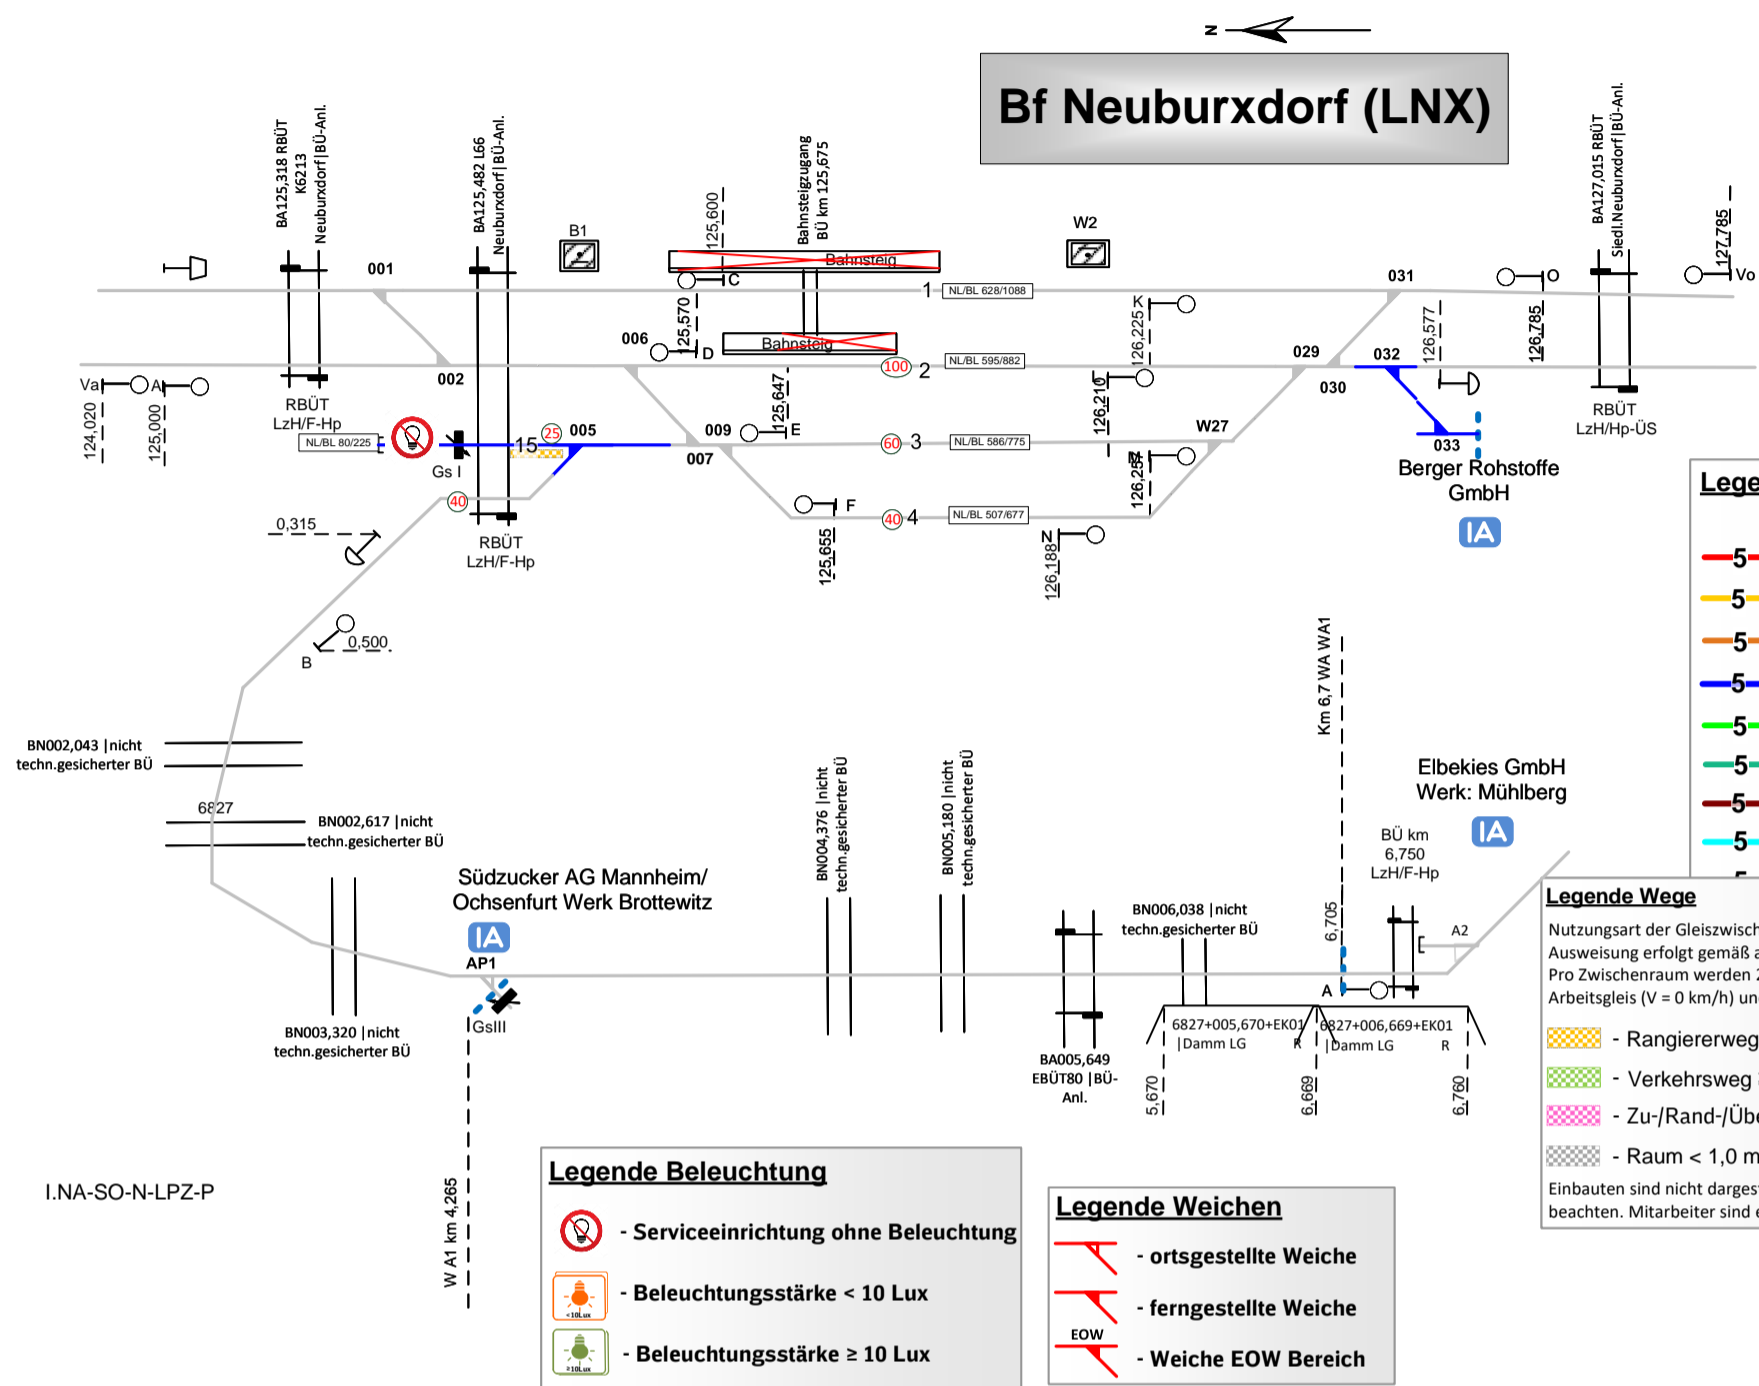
N

Bf Neuburxdorf (LNX)

BA125,318 RBÜT K6213 Neuburxdorf|BÜ-Anl.

BA125,482 L66 Neuburxdorf|BÜ-Anl.

B1

125,600

Bahnsteigzugang BÜ km 125,675

W2

BA127,015 RBÜT Siedl.Neuburxdorf|BÜ-Anl.

127,785

Vo

001

Bahnsteig

C

1

NL/BL 628/1088

K

126,225

031

O

126,577

126,785

006

125,570

D

Bahnsteig

100

2

NL/BL 595/882

029

032

Va

A

002

RBÜT LzH/F-Hp

124,020

125,000

NL/BL 80/225

Gs I

15

25

005

125,647

009

E

60

3

NL/BL 586/775

L

126,210

W27

030

033

RBÜT LzH/Hp-ÜS

Berger Rohstoffe GmbH

IA

007

40

126,257

M

F

40

4

NL/BL 507/677

RBÜT LzH/F-Hp

0,315

125,655

N

126,188

Lege

B

0,500

Km 6,7 WA WA1

BN002,043 |nicht techn.gesicherter BÜ

6827

BN002,617 |nicht techn.gesicherter BÜ

BN004,376 |nicht techn.gesicherter BÜ

BN005,180 |nicht techn.gesicherter BÜ

Elbekies GmbH Werk: Mühlberg

IA

BÜ km 6,750 LzH/F-Hp

Südzucker AG Mannheim/ Ochsenfurt Werk Brottewitz

IA

AP1

GsIII

BN003,320 |nicht techn.gesicherter BÜ

BN006,038 |nicht techn.gesicherter BÜ

6,705

A2

A

6827+005,670+EK01 |Damm LG R

6827+006,669+EK01 |Damm LG R

BA005,649 EBÜT80 |BÜ-Anl.

5,670

6,669

6,760

Legende Wege

Nutzungsart der Gleiszwisch
Ausweisung erfolgt gemäß a
Pro Zwischenraum werden 2
Arbeitsgleis (V = 0 km/h) un

- Rangiererweg
- Verkehrsweg
- Zu-/Rand-/Übe
- Raum < 1,0 m

Einbauten sind nicht darges
beachten. Mitarbeiter sind e

I.NA-SO-N-LPZ-P

W A1 km 4,265

Legende Beleuchtung

- Serviceeinrichtung ohne Beleuchtung

< 10Lux
- Beleuchtungsstärke < 10 Lux

≥ 10Lux
- Beleuchtungsstärke ≥ 10 Lux

Legende Weichen

- ortsgestellte Weiche

- ferngestellte Weiche

EOW
- Weiche EOW Bereich